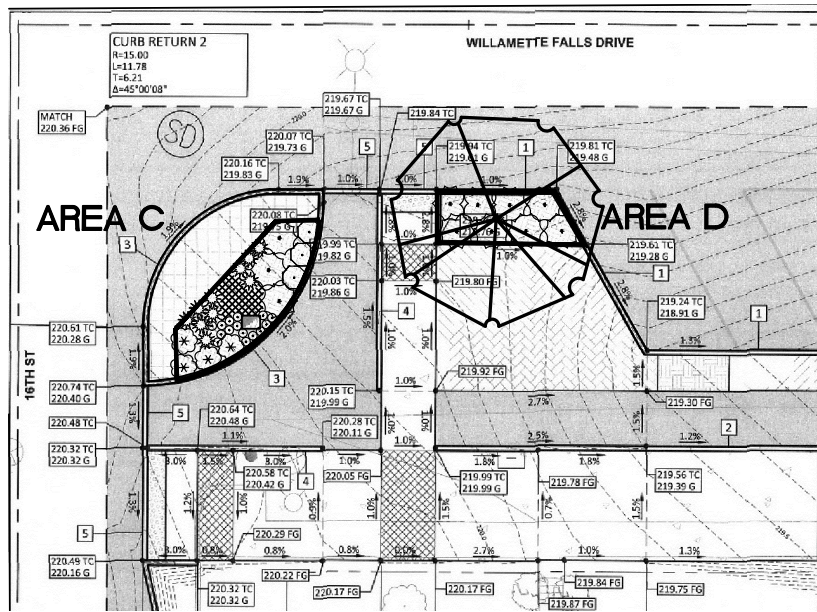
CURB RETURN 2
R=15.00
L=11.78
T=6.21
Δ=45°00'08"

WILLAMETTE FALLS DRIVE

MATCH
220.36 FG

SD

219.67 TC
219.67 G

219.84 TC

220.07 TC
219.73 G

5

219.84 TC
219.61 G

1

219.81 TC
219.48 G

220.16 TC
219.83 G

1.9%

1.0%

1.0%

AREA C

AREA D

220.08 TC

2.8%

3

1.0%

219.99 TC
219.82 G

219.61 TC
219.28 G

1.0%

1

220.03 TC
219.86 G

219.80 FG

1.0%

2.8%

219.24 TC
218.91 G

4

1

220.61 TC
220.28 G

1.3%

16TH ST

1.9%

3

220.74 TC
220.40 G

220.15 TC
219.99 G

1.0%

219.92 FG

1.5%

1.3%

5

220.64 TC
220.48 G

2.7%

219.30 FG

220.48 TC

220.28 TC
220.11 G

1.1%

2.5%

1.2%

2

220.32 TC
220.32 G

3.0%

1.5%

3.0%

1.0%

1.8%

1.8%

220.58 TC
220.42 G

4

220.05 FG

219.99 TC
219.99 G

219.78 FG

219.56 TC
219.39 G

1.2%

1.0%

1.5%

0.7%

1.5%

5

220.29 FG

3.0%

0.8%

0.8%

0.8%

0.5%

2.7%

1.0%

1.3%

220.49 TC
220.16 G

220.22 FG

220.17 FG

220.17 FG

219.84 FG

219.75 FG

220.32 TC
220.32 G

219.87 FG